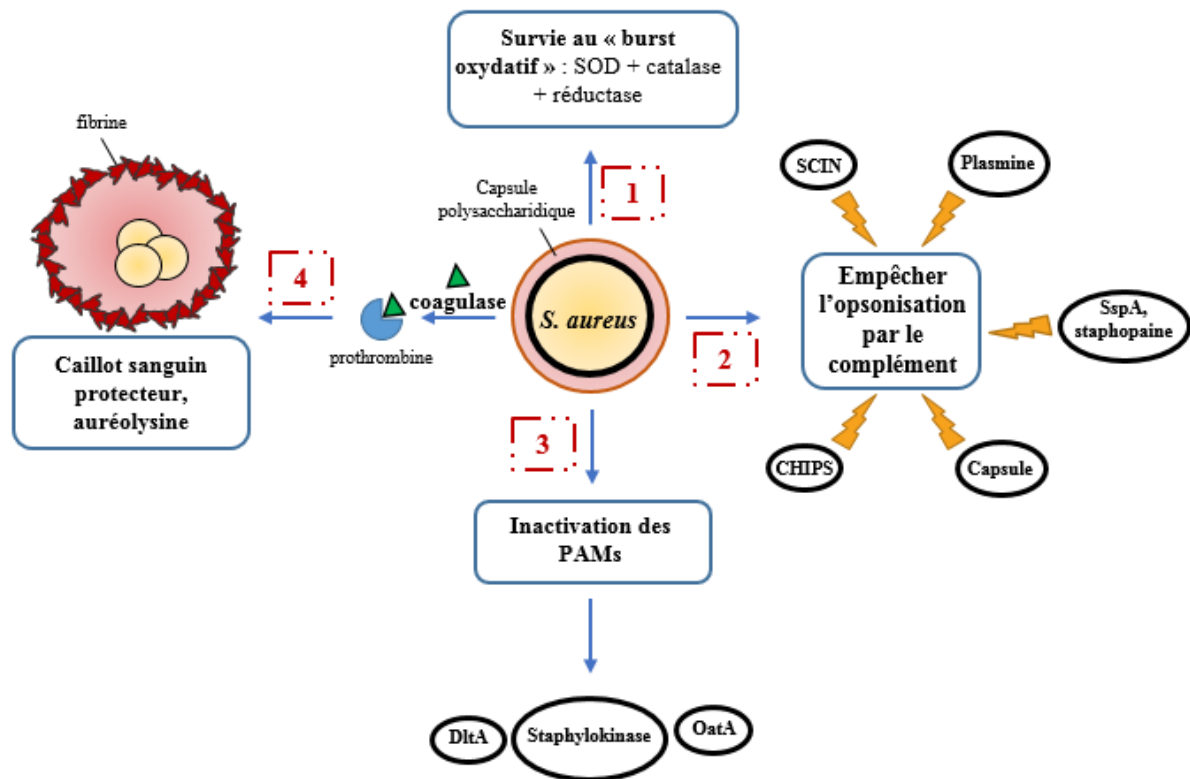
Survie au « burst oxydatif » : SOD + catalase + réductase

fibrine

1

Capsule polysaccharidique

SCIN

Plasmine

4

coagulase

S. aureus

Empêcher l'opsonisation par le complément

SspA, staphopaine

prothrombine

2

Caillot sanguin protecteur, auréolysine

3

CHIPS

Capsule

Inactivation des PAMs

DltA

Staphylokinase

OatA